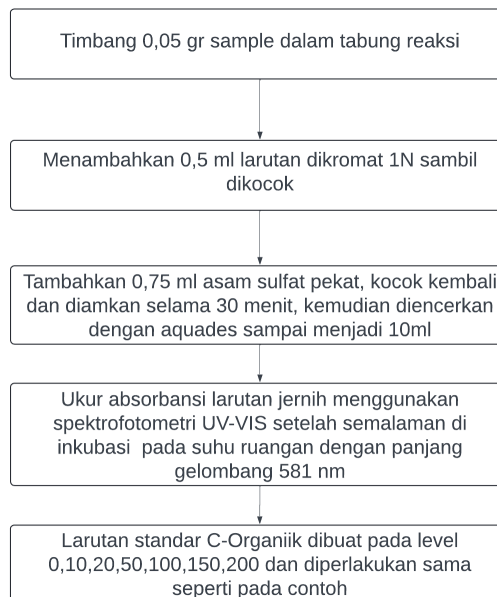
Timbang 0,05 gr sample dalam tabung reaksi

Menambahkan 0,5 ml larutan dikromat 1N sambil dikocok

Tambahkan 0,75 ml asam sulfat pekat, kocok kembali dan diamkan selama 30 menit, kemudian diencerkan dengan aquades sampai menjadi 10ml

Ukur absorbansi larutan jernih menggunakan spektrofotometri UV-VIS setelah semalaman di inkubasi pada suhu ruangan dengan panjang gelombang 581 nm

Larutan standar C-Organiik dibuat pada level 0,10,20,50,100,150,200 dan diperlakukan sama seperti pada contoh